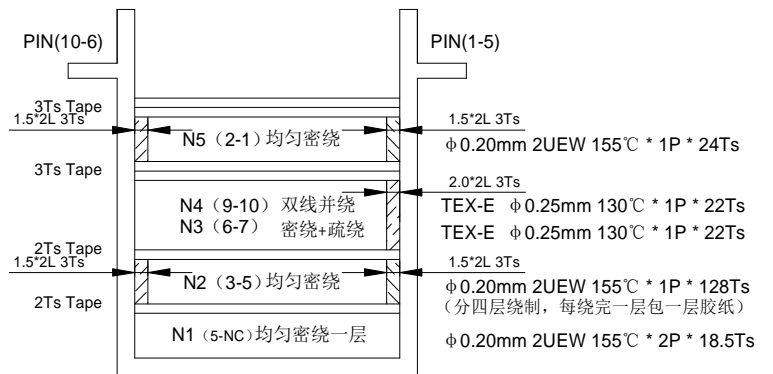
PIN(10-6)

PIN(1-5)

3Ts Tape

1.5*2L 3Ts

N5（2-1）均匀密绕

1.5*2L 3Ts

φ0.20mm 2UEW 155℃ * 1P * 24Ts

3Ts Tape

N4（9-10）双线并绕
N3（6-7） 密绕+疏绕

2.0*2L 3Ts

TEX-E φ0.25mm 130℃ * 1P * 22Ts

TEX-E φ0.25mm 130℃ * 1P * 22Ts

2Ts Tape

1.5*2L 3Ts

N2（3-5）均匀密绕

1.5*2L 3Ts

φ0.20mm 2UEW 155℃ * 1P * 128Ts
（分四层绕制，每绕完一层包一层胶纸）

2Ts Tape

N1（5-NC）均匀密绕一层

φ0.20mm 2UEW 155℃ * 2P * 18.5Ts